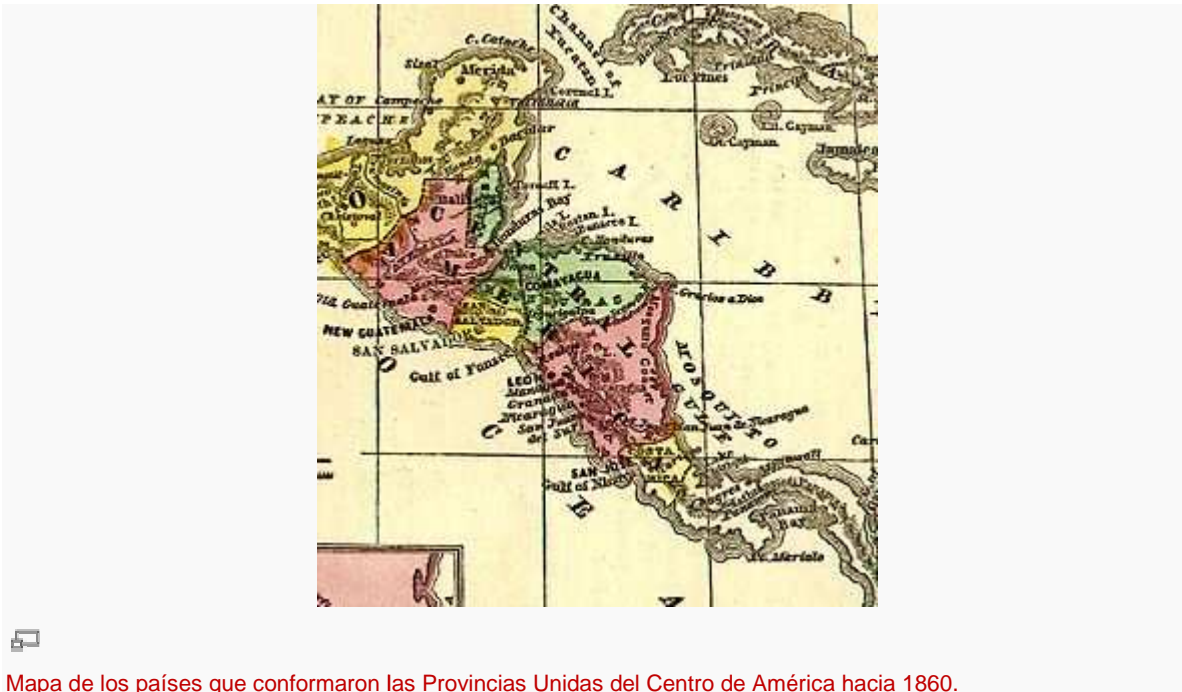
C. Catoche
Channel of Yucatan
Merida
Sisal
Cozumel I.
Bay of Campeche
Campeche
Bacalar
C
A
R
I
B
B
Lt. Caymans
Gt. Cayman
Jamaica
Pines
Principe
Trinidad
Ruatan I.
Bonacca I.
Honduras Bay
C. Honduras
Truxillo
Comayagua
Gracias a Dios
New Guatemala
Old Guatemala
San Salvador
Gulf of Fonseca
Leon
Managua
Granada
Nicaragua
San Juan del Sur
Mosquito Coast
San Juan de Nicaragua
Costa Rica
San Jose
Gulf of Nicoya
Veragua
Chiriqui
Panama Bay
Pt. Mariato
Mapa de los países que conformaron las Provincias Unidas del Centro de América hacia 1860.